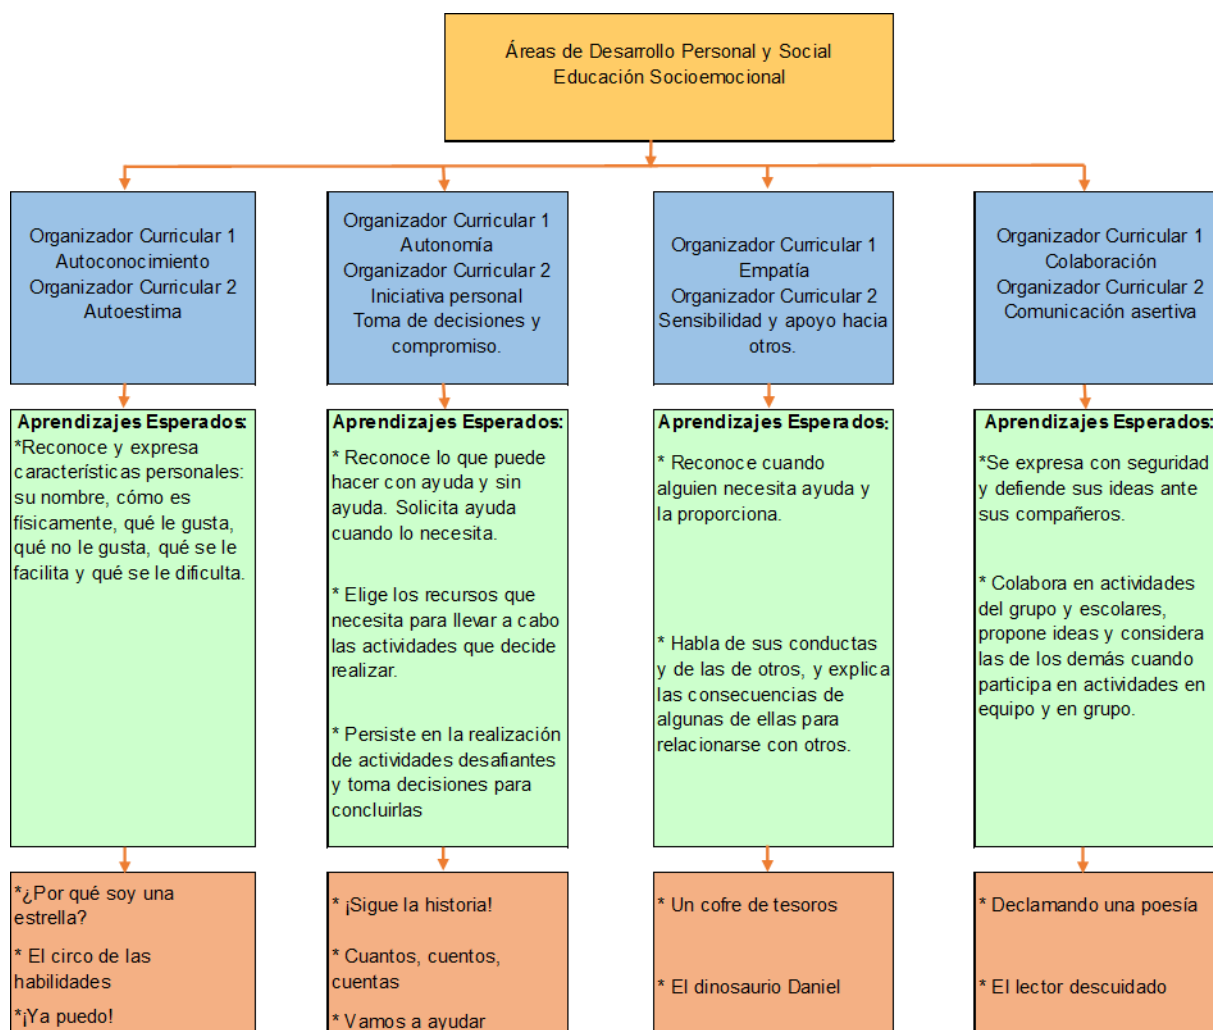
Áreas de Desarrollo Personal y Social
Educación Socioemocional

Organizador Curricular 1
Autoconocimiento
Organizador Curricular 2
Autoestima

Aprendizajes Esperados:
*Reconoce y expresa características personales: su nombre, cómo es físicamente, qué le gusta, qué no le gusta, qué se le facilita y qué se le dificulta.

*¿Por qué soy una estrella?

* El circo de las habilidades

*¡Ya puedo!

Organizador Curricular 1
Autonomía
Organizador Curricular 2
Iniciativa personal
Toma de decisiones y compromiso.

Aprendizajes Esperados:
* Reconoce lo que puede hacer con ayuda y sin ayuda. Solicita ayuda cuando lo necesita.

* Elige los recursos que necesita para llevar a cabo las actividades que decide realizar.

* Persiste en la realización de actividades desafiantes y toma decisiones para concluirlas

* ¡Sigue la historia!

* Cuantos, cuentos, cuentas

* Vamos a ayudar

Organizador Curricular 1
Empatía
Organizador Curricular 2
Sensibilidad y apoyo hacia otros.

Aprendizajes Esperados:
* Reconoce cuando alguien necesita ayuda y la proporciona.

* Habla de sus conductas y de las de otros, y explica las consecuencias de algunas de ellas para relacionarse con otros.

* Un cofre de tesoros

* El dinosaurio Daniel

Organizador Curricular 1
Colaboración
Organizador Curricular 2
Comunicación asertiva

Aprendizajes Esperados:
*Se expresa con seguridad y defiende sus ideas ante sus compañeros.

* Colabora en actividades del grupo y escolares, propone ideas y considera las de los demás cuando participa en actividades en equipo y en grupo.

* Declamando una poesía

* El lector descuidado